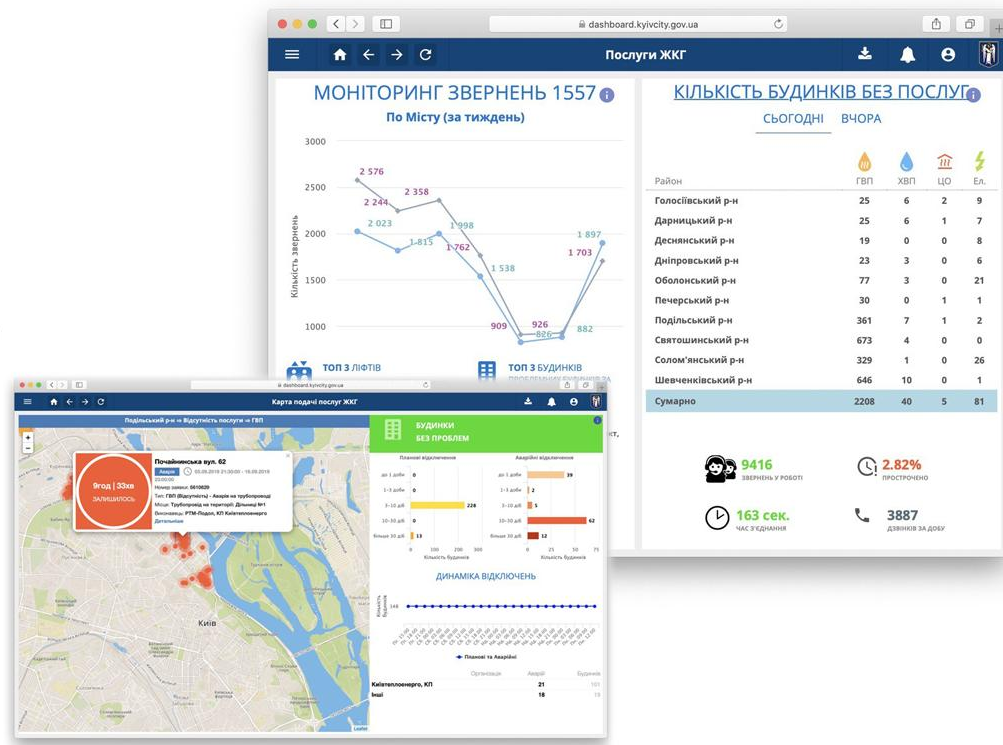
dashboard.kyivcity.gov.ua

Послуги ЖКГ

МОНІТОРИНГ ЗВЕРНЕНЬ 1557

По Місту (за тиждень)

Кількість звернень

3000
2500
2000
1500
1000

2 576
2 244
2 358
2 023
1 815
1 998
1 762
1 538
909
926
826
882
1 703
1 897

ТОП 3 ЛІФТІВ
ТОП 3 БУДИНКІВ

КІЛЬКІСТЬ БУДИНКІВ БЕЗ ПОСЛУГ

СЬОГОДНІ ВЧОРА

| Район | ГВП | ХВП | ЦО | Ел. |
|---|---|---|---|---|
| Голосіївський р-н | 25 | 6 | 2 | 9 |
| Дарницький р-н | 25 | 6 | 1 | 7 |
| Деснянський р-н | 19 | 0 | 0 | 8 |
| Дніпровський р-н | 23 | 3 | 0 | 6 |
| Оболонський р-н | 77 | 3 | 0 | 21 |
| Печерський р-н | 30 | 0 | 1 | 1 |
| Подільський р-н | 361 | 7 | 1 | 2 |
| Святошинський р-н | 673 | 4 | 0 | 0 |
| Солом'янський р-н | 329 | 1 | 0 | 26 |
| Шевченківський р-н | 646 | 10 | 0 | 1 |
| Сумарно | 2208 | 40 | 5 | 81 |

9416 ЗВЕРНЕНЬ У РОБОТІ
2.82% ПРОСТРОЧЕНО
163 сек. ЧАС З'ЄДНАННЯ
3887 ДЗВІНКІВ ЗА ДОБУ

dashboard.kyivcity.gov.ua

Карта подачі послуг ЖКГ

Подільський р-н ⇒ Відсутність послуги ⇒ ГВП

9год | 33хв
ЗАЛИШИЛОСЬ

Почайнинська вул. 62
Аварія 03.09.2019 21:30:00 - 16.09.2019 23:00:00
Номер заявки: 0610829
Тип: ГВП (Відсутність) - Аварія на трубопроводі
Місце: Трубопровід на території: Дільниці №1
Виконавець: РТМ-Подол, КП Київтеплоенерго
Детальніше

Київ

БУДИНКИ
БЕЗ ПРОБЛЕМ

Планові відключення
до 1 доби
1-3 доби
3-10 діб
10-30 діб
більше 30 діб
0
228
13
Кількість будинків

Аварійні відключення
до 1 доби 39
1-3 доби 2
3-10 діб 5
10-30 діб 62
більше 30 діб 12
Кількість будинків

ДИНАМІКА ВІДКЛЮЧЕНЬ

Кількість будинків
148

Планові та Аварійні

| Організація | Аварії | Будинки |
|---|---|---|
| Київтеплоенерго, КП | 21 | 101 |
| Інші | 18 | 19 |

Leaflet